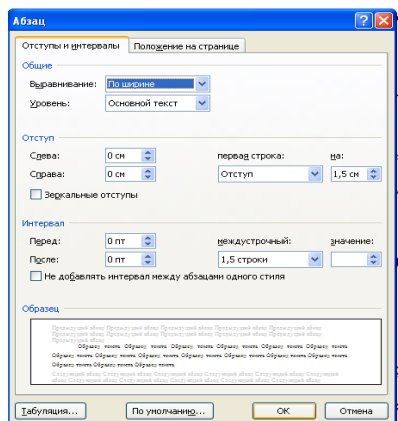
Абзац

Отступы и интервалы | Положение на странице

Общие
Выравнивание: По ширине
Уровень: Основной текст

Отступ
Слева: 0 см
Справа: 0 см
первая строка: Отступ
на: 1,5 см
Зеркальные отступы

Интервал
Перед: 0 пт
После: 0 пт
междустрочный: 1,5 строки
значение:
Не добавлять интервал между абзацами одного стиля

Образец
Предыдущий абзац Предыдущий абзац Предыдущий абзац Предыдущий абзац Предыдущий абзац Предыдущий абзац Предыдущий абзац Предыдущий абзац Предыдущий абзац
Образец текста Образец текста Образец текста Образец текста Образец текста Образец текста Образец текста Образец текста Образец текста Образец текста Образец текста Образец текста Образец текста Образец текста Образец текста Образец текста Образец текста Образец текста Образец текста Образец текста Образец текста
Следующий абзац Следующий абзац Следующий абзац Следующий абзац Следующий абзац Следующий абзац Следующий абзац Следующий абзац Следующий абзац Следующий абзац

Табуляция... | По умолчанию... | OK | Отмена